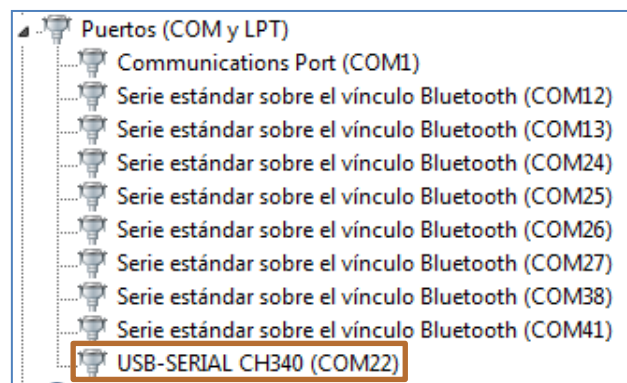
Puertos (COM y LPT)
Communications Port (COM1)
Serie estándar sobre el vínculo Bluetooth (COM12)
Serie estándar sobre el vínculo Bluetooth (COM13)
Serie estándar sobre el vínculo Bluetooth (COM24)
Serie estándar sobre el vínculo Bluetooth (COM25)
Serie estándar sobre el vínculo Bluetooth (COM26)
Serie estándar sobre el vínculo Bluetooth (COM27)
Serie estándar sobre el vínculo Bluetooth (COM38)
Serie estándar sobre el vínculo Bluetooth (COM41)
USB-SERIAL CH340 (COM22)